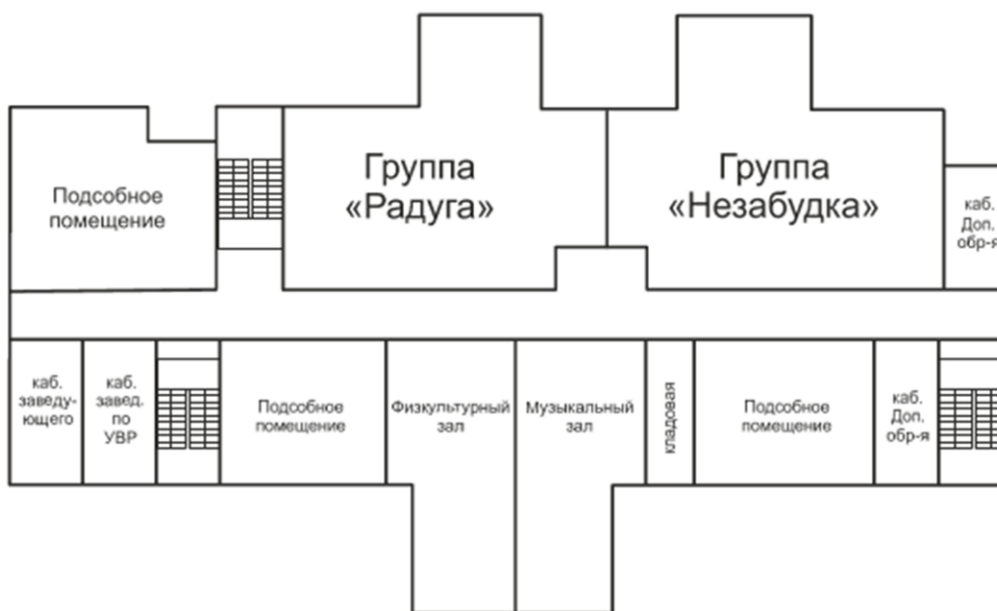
Подсобное помещение

Группа «Радуга»

Группа «Незабудка»

каб. Доп. обр-я

каб. заведующего

каб. завед. по УВР

Подсобное помещение

Физкультурный зал

Музыкальный зал

кладовая

Подсобное помещение

каб. Доп. обр-я